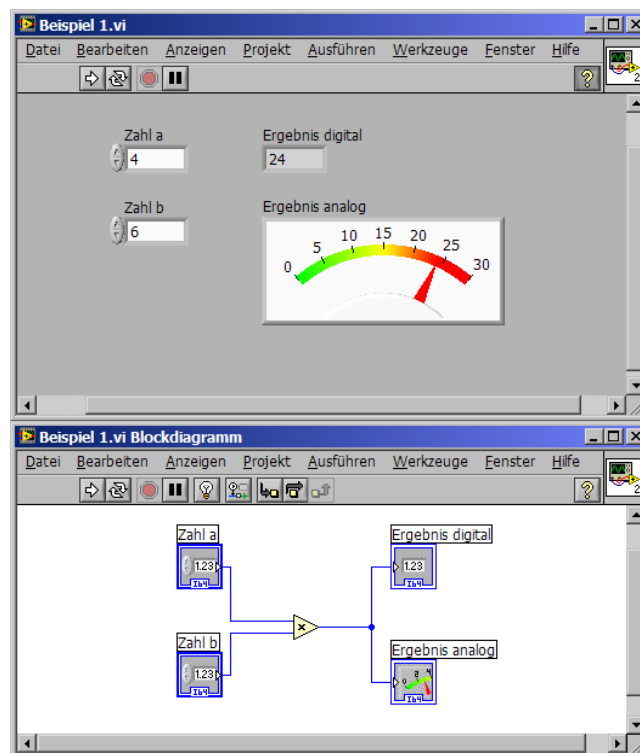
Beispiel 1.vi

Datei Bearbeiten Anzeigen Projekt Ausführen Werkzeuge Fenster Hilfe

Zahl a
4

Ergebnis digital
24

Zahl b
6

Ergebnis analog
0 5 10 15 20 25 30

Beispiel 1.vi Blockdiagramm

Datei Bearbeiten Anzeigen Projekt Ausführen Werkzeuge Fenster Hilfe

Zahl a
1.23
I64

Zahl b
1.23
I64

×

Ergebnis digital
1.23
I64

Ergebnis analog
I64